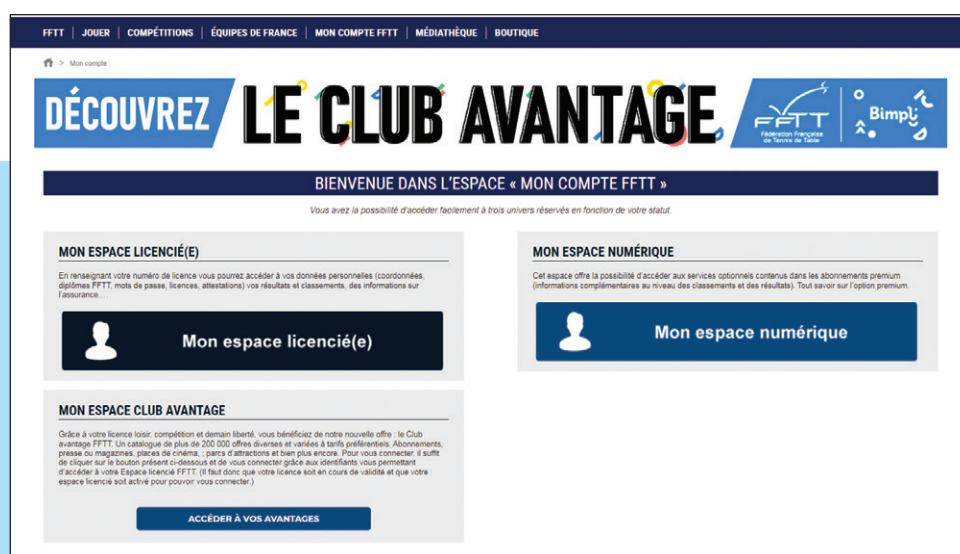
FFTT | JOUER | COMPÉTITIONS | ÉQUIPES DE FRANCE | MON COMPTE FFTT | MÉDIATHÈQUE | BOUTIQUE

> Mon compte

DÉCOUVREZ LE CLUB AVANTAGE

FFTT Fédération Française de Tennis de Table

Bimpli

BIENVENUE DANS L'ESPACE « MON COMPTE FFTT »

Vous avez la possibilité d'accéder facilement à trois univers réservés en fonction de votre statut.

MON ESPACE LICENCIÉ(E)

En renseignant votre numéro de licence vous pourrez accéder à vos données personnelles (coordonnées, diplômes FFTT, mots de passe, licences, attestations) vos résultats et classements, des informations sur l'assurance....

Mon espace licencié(e)

MON ESPACE NUMÉRIQUE

Cet espace offre la possibilité d'accéder aux services optionnels contenus dans les abonnements premium (informations complémentaires au niveau des classements et des résultats). Tout savoir sur l'option premium.

Mon espace numérique

MON ESPACE CLUB AVANTAGE

Grâce à votre licence loisir, compétition et demain liberté, vous bénéficiez de notre nouvelle offre : le Club avantage FFTT. Un catalogue de plus de 200 000 offres diverses et variées à tarifs préférentiels. Abonnements, presse ou magazines, places de cinéma, ; parcs d'attractions et bien plus encore. Pour vous connecter, il suffit de cliquer sur le bouton présent ci-dessous et de vous connecter grâce aux identifiants vous permettant d'accéder à votre Espace licencié FFTT. (Il faut donc que votre licence soit en cours de validité et que votre espace licencié soit activé pour pouvoir vous connecter.)

ACCÉDER À VOS AVANTAGES